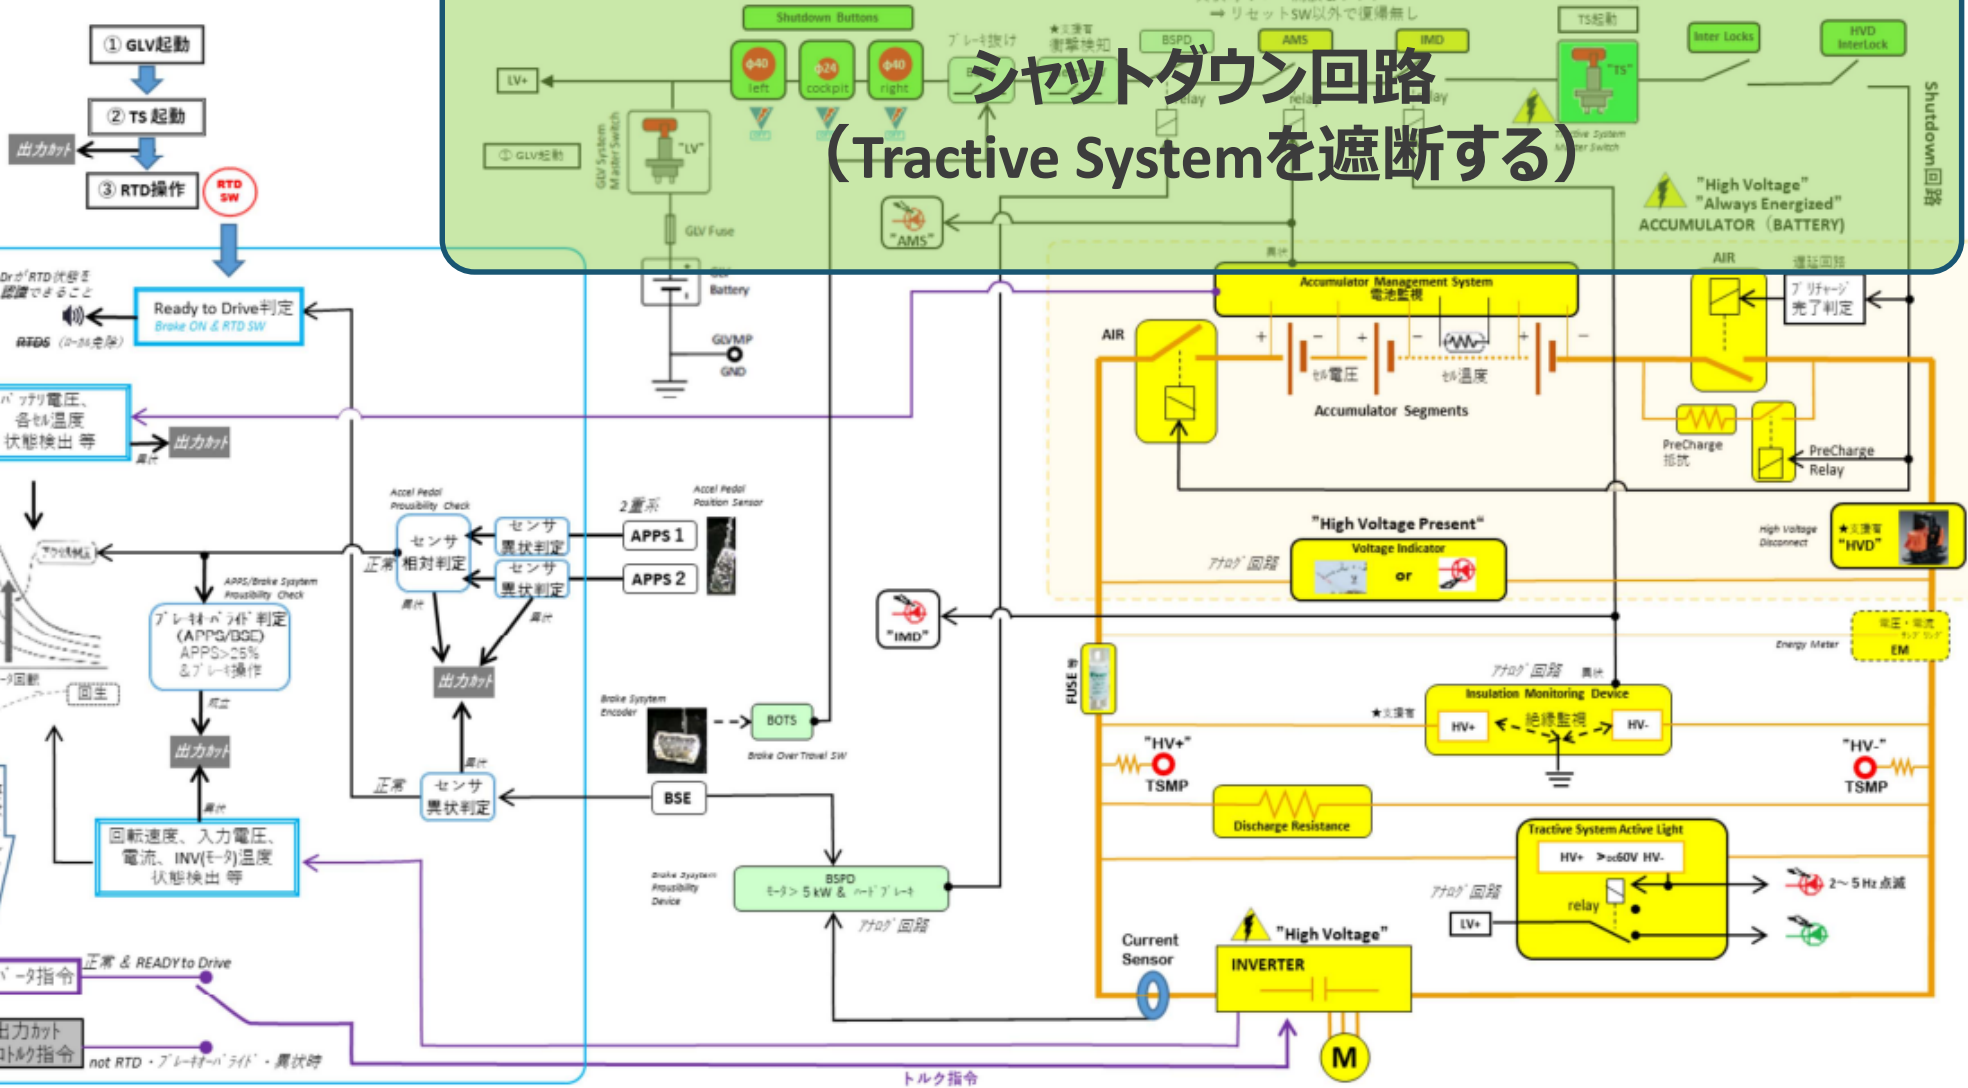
① GLV起動

② TS起動

出力カット

③ RTD操作

RTD SW

→ リセットSW以外で復帰無し

Shutdown Buttons

φ40 left

φ24 cockpit

φ40 right

ブレーキ抜け

★支援有 衝撃検知

BSPD

AMS

IMD

TS起動

Inter Locks

HVD InterLock

LV+

シャットダウン回路

(Tractive Systemを遮断する)

Shutdown回路

① GLV起動

GLV System Master Switch

"LV"

"TS"

Tractive System Master Switch

"High Voltage"

"Always Energized"

ACCUMULATOR (BATTERY)

"AMS"

GLV Fuse

GLV Battery

GLVMP

GND

異常

Accumulator Management System 電池監視

AIR

遅延回路

プリチャージ完了判定

AIR

セル電圧

セル温度

Accumulator Segments

PreCharge 抵抗

PreCharge Relay

DrがRTD状態を認識できること

Ready to Drive判定

Brake ON & RTD SW

RTDS (ローカル免除)

バッテリ電圧、各セル温度 状態検出 等

出力カット

異常

Accel Pedal Prousibility Check

センサ 相対判定

正常

センサ 異状判定

センサ 異状判定

2重系

APPS 1

APPS 2

Accel Pedal Position Sensor

"High Voltage Present"

Voltage Indicator

or

アナログ回路

High Voltage Disconnect

★支援有 "HVD"

APPS/Brake System Prousibility Check

ブレーキオーバライド判定 (APPS/BSE) APPS>25% &ブレーキ操作

異常

出力カット

"IMD"

Energy Meter

電圧・電流 サンプリング

EM

FUSE

アナログ回路

異常

Insulation Monitoring Device

★支援有

HV+

絶縁監視

HV-

回生

正常

出力カット

Brake System Encoder

BOTS

Brake Over Travel SW

異常

正常

センサ 異状判定

BSE

"HV+"

TSMP

"HV-"

TSMP

Discharge Resistance

異常

回転速度、入力電圧、電流、INV(モータ)温度 状態検出 等

Brake System Prousibility Device

BSPD モータ> 5 kW & ハードブレーキ

アナログ回路

Tractive System Active Light

HV+ >dc60V HV-

アナログ回路

2~5 Hz 点滅

relay

LV+

Current Sensor

"High Voltage"

INVERTER

M

インバータ指令

正常 & READY to Drive

出力カット トルク指令

not RTD・ブレーキオーバライド・異状時

トルク指令